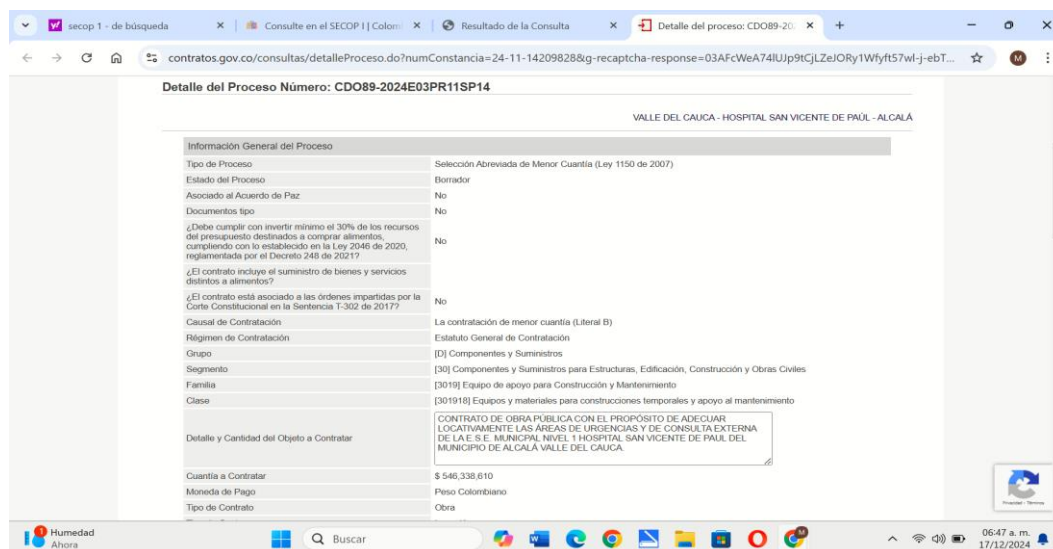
secop 1 - de búsqueda × | Consulte en el SECOP I | Colom × | Resultado de la Consulta × | Detalle del proceso: CDO89-20 × +

contratos.gov.co/consultas/detalleProceso.do?numConstancia=24-11-14209828&g-recaptcha-response=03AFcWeA74lUJp9tCjLZeJORy1Wfyft57wl-j-ebT...

Detalle del Proceso Número: CDO89-2024E03PR11SP14

VALLE DEL CAUCA - HOSPITAL SAN VICENTE DE PAÚL - ALCALÁ

| Información General del Proceso | |
|---|---|
| Tipo de Proceso | Selección Abreviada de Menor Cuantía (Ley 1150 de 2007) |
| Estado del Proceso | Borrador |
| Asociado al Acuerdo de Paz | No |
| Documentos tipo | No |
| ¿Debe cumplir con invertir mínimo el 30% de los recursos del presupuesto destinados a comprar alimentos, cumpliendo con lo establecido en la Ley 2046 de 2020, reglamentada por el Decreto 248 de 2021? | No |
| ¿El contrato incluye el suministro de bienes y servicios distintos a alimentos? | |
| ¿El contrato está asociado a las órdenes impartidas por la Corte Constitucional en la Sentencia T-302 de 2017? | No |
| Causal de Contratación | La contratación de menor cuantía (Literal B) |
| Régimen de Contratación | Estatuto General de Contratación |
| Grupo | [D] Componentes y Suministros |
| Segmento | [30] Componentes y Suministros para Estructuras, Edificación, Construcción y Obras Civiles |
| Familia | [3019] Equipo de apoyo para Construcción y Mantenimiento |
| Clase | [301918] Equipos y materiales para construcciones temporales y apoyo al mantenimiento |
| Detalle y Cantidad del Objeto a Contratar | CONTRATO DE OBRA PÚBLICA CON EL PROPÓSITO DE ADECUAR LOCATIVAMENTE LAS ÁREAS DE URGENCIAS Y DE CONSULTA EXTERNA DE LA E.S.E. MUNICPAL NIVEL 1 HOSPITAL SAN VICENTE DE PAUL DEL MUNICIPIO DE ALCALÁ VALLE DEL CAUCA. |
| Cuantía a Contratar | $ 546,338,610 |
| Moneda de Pago | Peso Colombiano |
| Tipo de Contrato | Obra |

Humedad
Ahora
Buscar
06:47 a. m.
17/12/2024